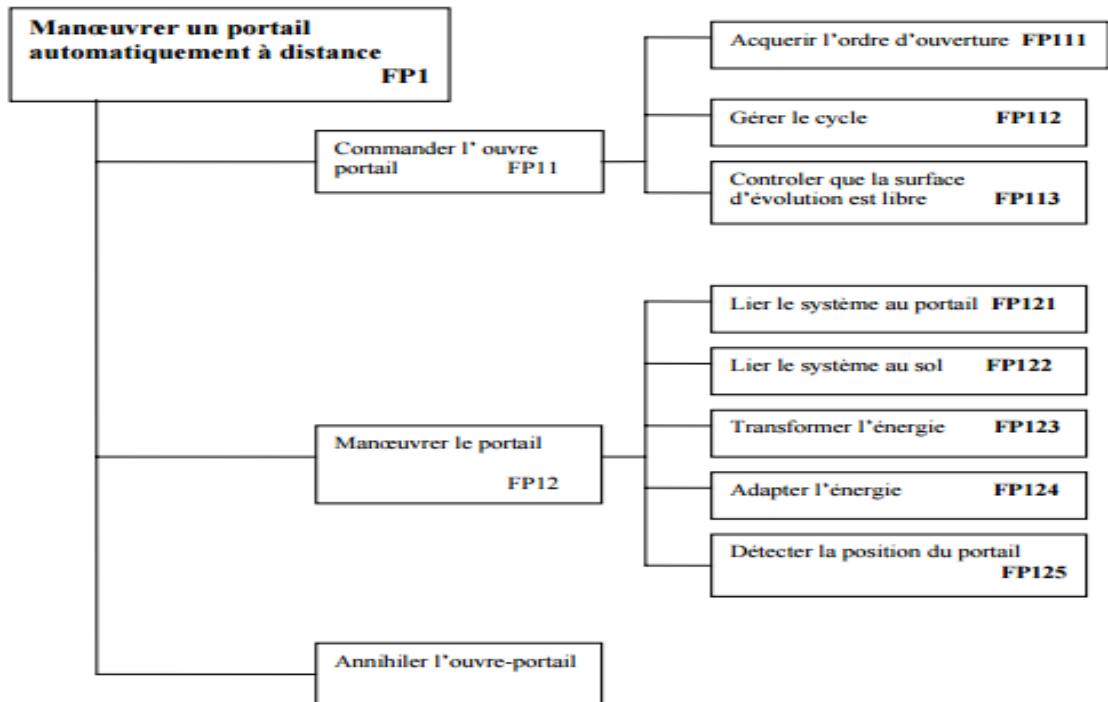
Manœuvrer un portail automatiquement à distance
FP1

Commander l' ouvre portail FP11

Acquerir l'ordre d'ouverture FP111

Gérer le cycle FP112

Controler que la surface d'évolution est libre FP113

Manœuvrer le portail
FP12

Lier le système au portail FP121

Lier le système au sol FP122

Transformer l'énergie FP123

Adapter l'énergie FP124

Détecter la position du portail
FP125

Annihiler l'ouvre-portail